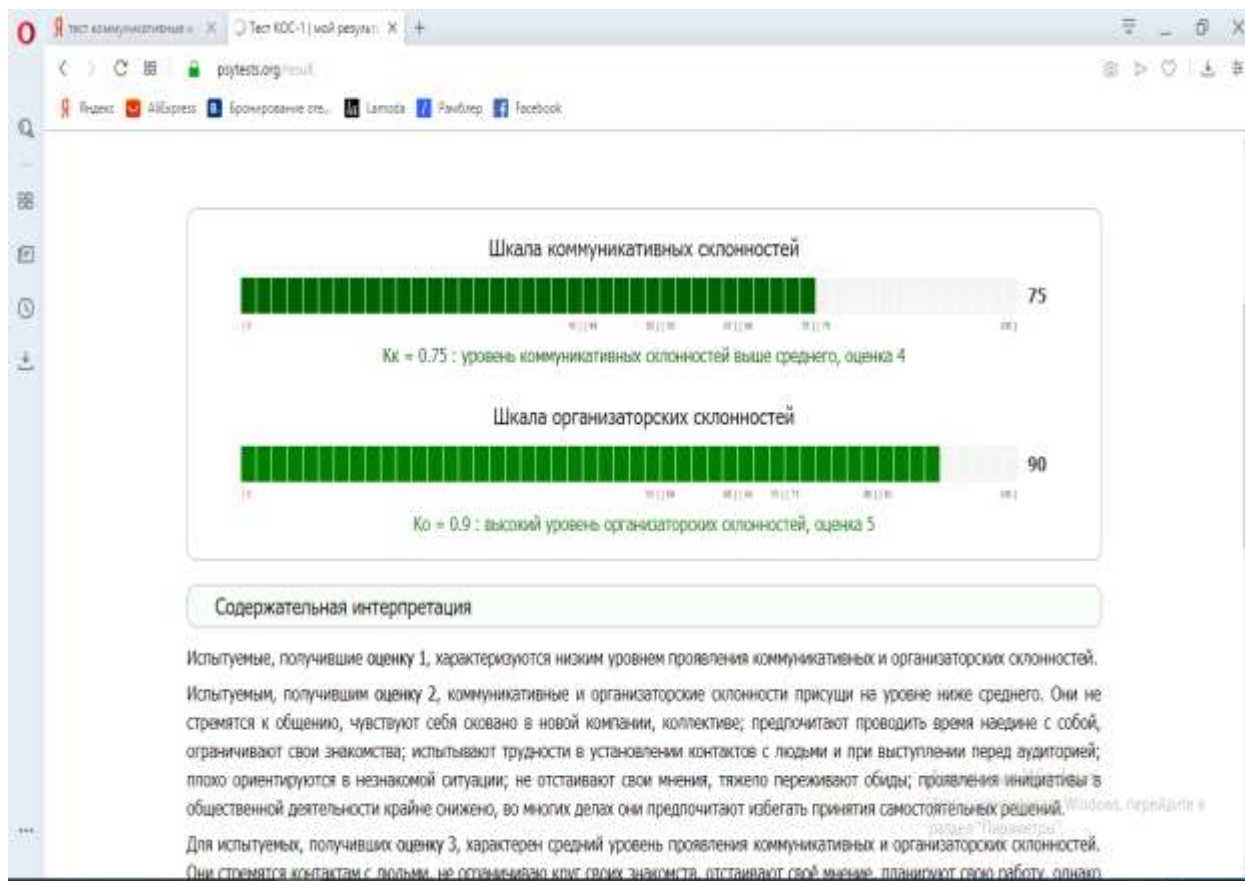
Я тест коммуникативные | Тест КОС-1 | мой результ | +

psytests.org/result

Яндекс AliExpress Бронирование оте... Lamoda Рамблер Facebook

Шкала коммуникативных склонностей

75

Кк = 0.75 : уровень коммуникативных склонностей выше среднего, оценка 4

Шкала организаторских склонностей

90

Ко = 0.9 : высокий уровень организаторских склонностей, оценка 5

Содержательная интерпретация

Испытуемые, получившие оценку 1, характеризуются низким уровнем проявления коммуникативных и организаторских склонностей.

Испытуемым, получившим оценку 2, коммуникативные и организаторские склонности присущи на уровне ниже среднего. Они не стремятся к общению, чувствуют себя скованно в новой компании, коллективе; предпочитают проводить время наедине с собой, ограничивают свои знакомства; испытывают трудности в установлении контактов с людьми и при выступлении перед аудиторией; плохо ориентируются в незнакомой ситуации; не отстаивают свои мнения, тяжело переживают обиды; проявления инициативы в общественной деятельности крайне снижено, во многих делах они предпочитают избегать принятия самостоятельных решений.

Windows, перейдите в раздел "Параметры".

Для испытуемых, получивших оценку 3, характерен средний уровень проявления коммуникативных и организаторских склонностей. Они стремятся к контактам с людьми, не ограничивают круг своих знакомств, отстаивают своё мнение, планируют свою работу, однако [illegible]